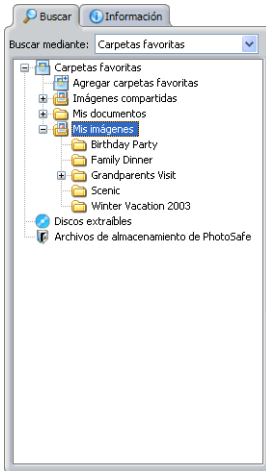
Buscar | Información

Buscar mediante: Carpetas favoritas

Carpetas favoritas
Agregar carpetas favoritas
Imágenes compartidas
Mis documentos
Mis imágenes
Birthday Party
Family Dinner
Grandparents Visit
Scenic
Winter Vacation 2003
Discos extraíbles
Archivos de almacenamiento de PhotoSafe